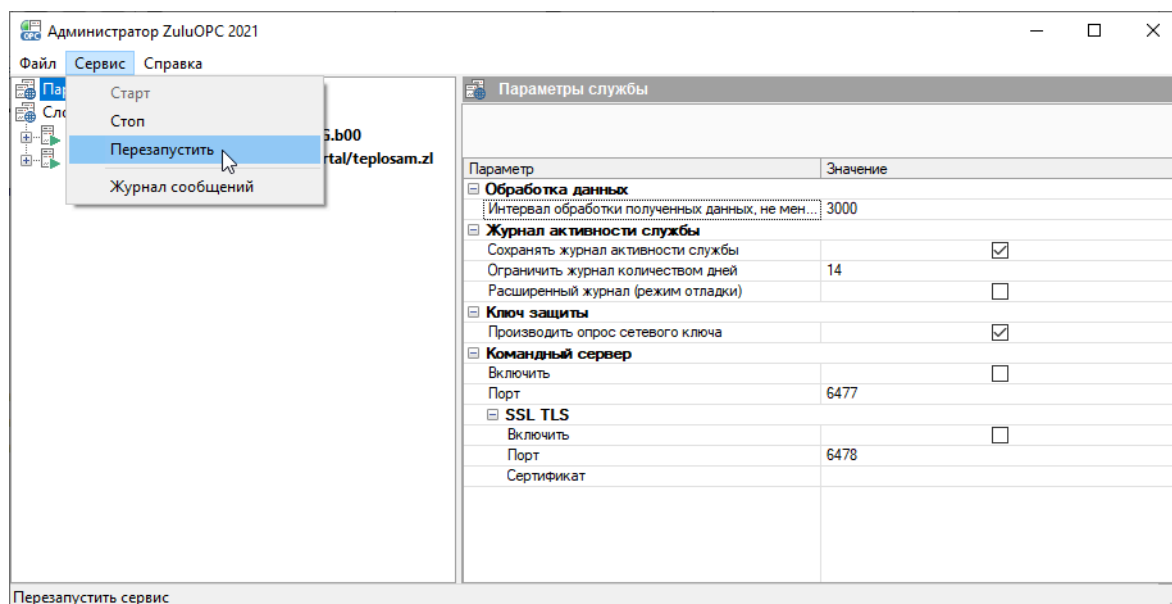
Администратор ZuluOPC 2021

Файл Сервис Справка

Пар
Сло

Старт
Стоп
Перезапустить
Журнал сообщений

.b00
rtal/teplosam.zl

Параметры службы

| Параметр | Значение |
|---|---|
| ⊟ Обработка данных | |
| Интервал обработки полученных данных, не мен... | 3000 |
| ⊟ Журнал активности службы | |
| Сохранять журнал активности службы | ☑ |
| Ограничить журнал количеством дней | 14 |
| Расширенный журнал (режим отладки) | ☐ |
| ⊟ Ключ защиты | |
| Производить опрос сетевого ключа | ☑ |
| ⊟ Командный сервер | |
| Включить | ☐ |
| Порт | 6477 |
| ⊟ SSL TLS | |
| Включить | ☐ |
| Порт | 6478 |
| Сертификат | |

Перезапустить сервис